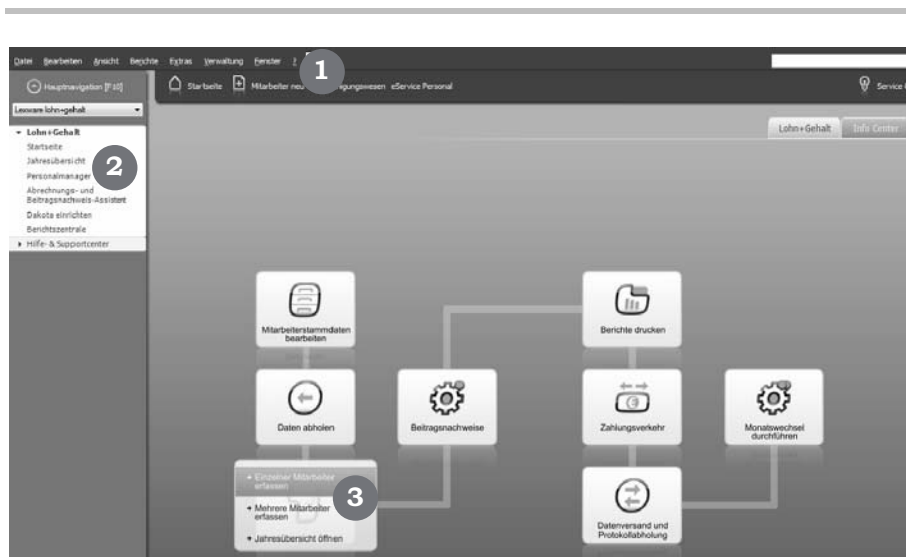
Datei Bearbeiten Ansicht Berichte Extras Verwaltung Fenster ?

1

Hauptnavigation [F10]

Startseite Mitarbeiter neu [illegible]igungswesen eService Personal

Service

Lexware lohn+gehalt

Lohn+Gehalt
Startseite
Jahresübersicht
Personalmanager
Abrechnungs- und Beitragsnachweis-Assistent
Dakota einrichten
Berichtszentrale
Hilfe- & Supportcenter

2

Lohn+Gehalt Info Center

Mitarbeiterstammdaten bearbeiten

Berichte drucken

Daten abholen

Beitragsnachweise

Zahlungsverkehr

Monatswechsel durchführen

Einzelner Mitarbeiter erfassen

Mehrere Mitarbeiter erfassen

Jahresübersicht öffnen

3

Datenversand und Protokollabholung